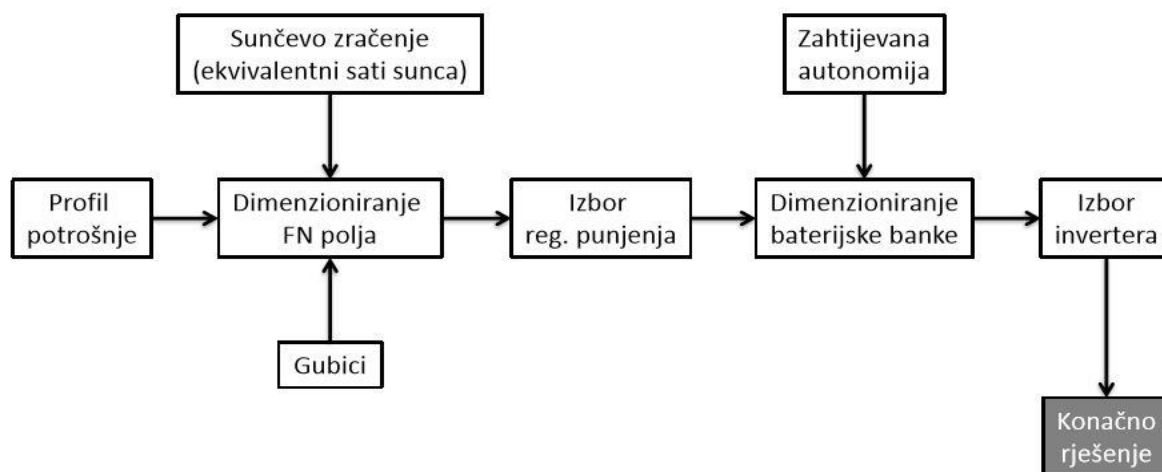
Sunčevo zračenje
(ekvivalentni sati sunca)

Zahtijevana
autonomija

Profil
potrošnje

Dimenzioniranje
FN polja

Izbor
reg. punjenja

Dimenzioniranje
baterijske banke

Izbor
invertera

Gubici

Konačno
rješenje